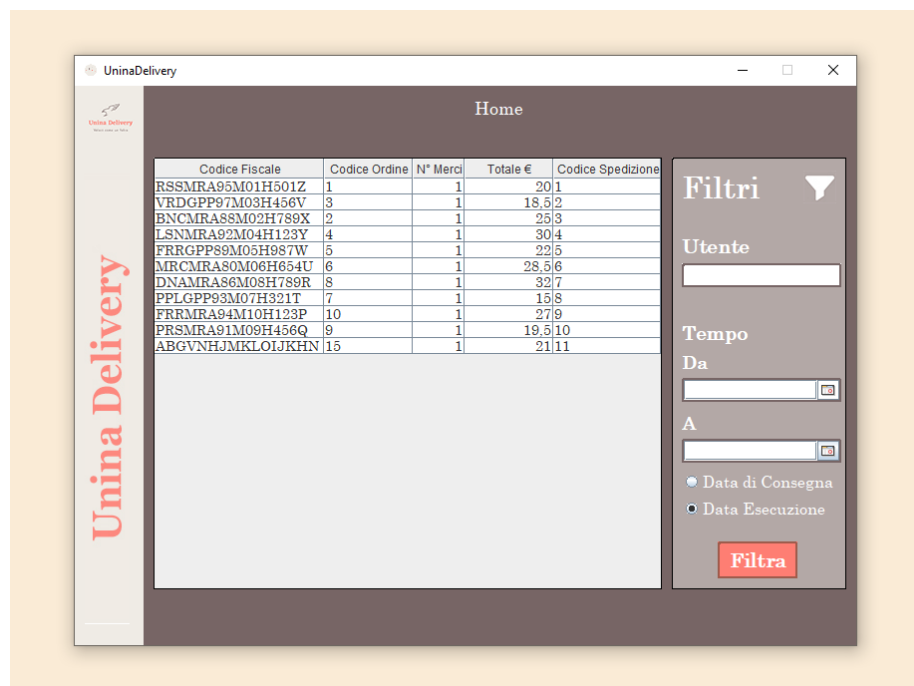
UninaDelivery

Unina Delivery

Home

| Codice Fiscale | Codice Ordine | N° Merci | Totale € | Codice Spedizione |
|---|---|---|---|---|
| RSSMRA95M01H501Z | 1 | 1 | 20 | 1 |
| VRDGPP97M03H456V | 3 | 1 | 18,5 | 2 |
| BNCMRA88M02H789X | 2 | 1 | 25 | 3 |
| LSNMRA92M04H123Y | 4 | 1 | 30 | 4 |
| FRRGPP89M05H987W | 5 | 1 | 22 | 5 |
| MRCMRA80M06H654U | 6 | 1 | 28,5 | 6 |
| DNAMRA86M08H789R | 8 | 1 | 32 | 7 |
| PPLGPP93M07H321T | 7 | 1 | 15 | 8 |
| FRRMRA94M10H123P | 10 | 1 | 27 | 9 |
| PRSMRA91M09H456Q | 9 | 1 | 19,5 | 10 |
| ABGVNHJMKLOIJKHN | 15 | 1 | 21 | 11 |

Filtri

Utente

Tempo

Da

A

Data di Consegna

Data Esecuzione

Filtra